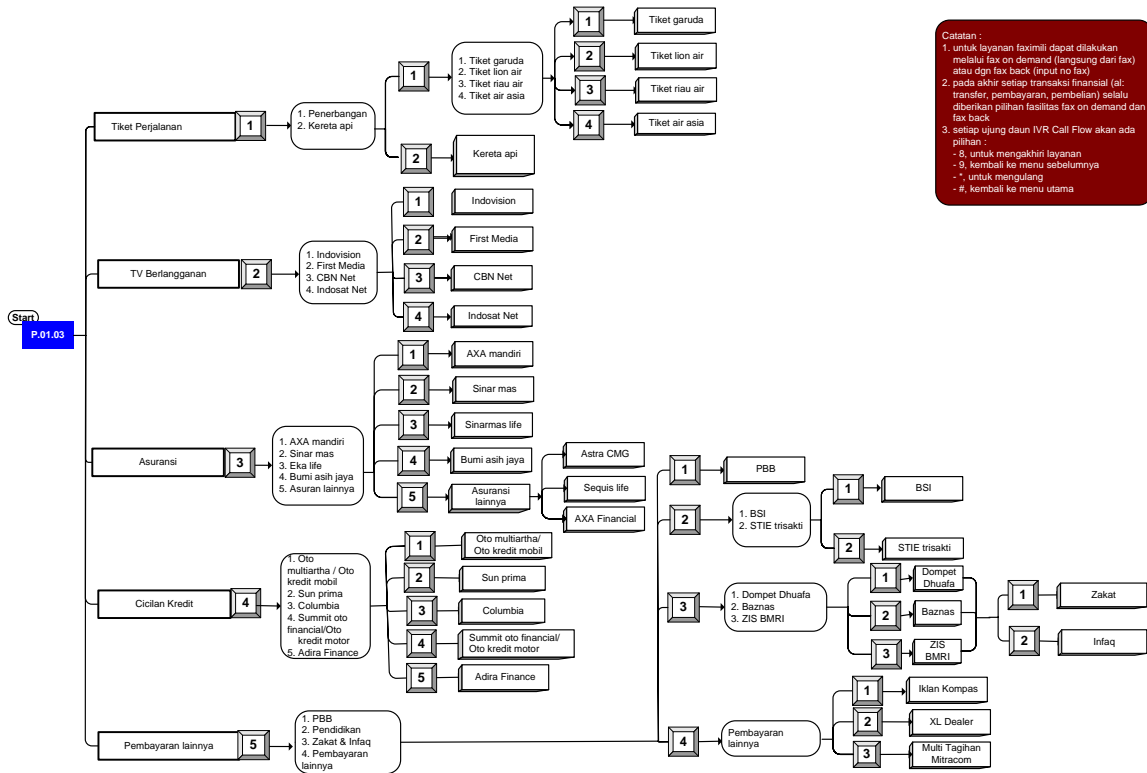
Catatan :
1. untuk layanan faximili dapat dilakukan melalui fax on demand (langsung dari fax) atau dgn fax back (input no fax)
2. pada akhir setiap transaksi finansial (al: transfer, pembayaran, pembelian) selalu diberikan pilihan fasilitas fax on demand dan fax back
3. setiap ujung daun IVR Call Flow akan ada pilihan :
- 8, untuk mengakhiri layanan
- 9, kembali ke menu sebelumnya
- *, untuk mengulang
- #, kembali ke menu utama

Start
P.01.03

Tiket Perjalanan 1
1. Penerbangan
2. Kereta api
1
1. Tiket garuda
2. Tiket lion air
3. Tiket riau air
4. Tiket air asia
1 Tiket garuda
2 Tiket lion air
3 Tiket riau air
4 Tiket air asia
2 Kereta api

TV Berlangganan 2
1. Indovision
2. First Media
3. CBN Net
4. Indosat Net
1 Indovision
2 First Media
3 CBN Net
4 Indosat Net

Asuransi 3
1. AXA mandiri
2. Sinar mas
3. Eka life
4. Bumi asih jaya
5. Asuran lainnya
1 AXA mandiri
2 Sinar mas
3 Sinarmas life
4 Bumi asih jaya
5 Asuransi lainnya
Astra CMG
Sequis life
AXA Financial

Cicilan Kredit 4
1. Oto multiartha / Oto kredit mobil
2. Sun prima
3. Columbia
4. Summit oto financial/Oto kredit motor
5. Adira Finance
1 Oto multiartha/ Oto kredit mobil
2 Sun prima
3 Columbia
4 Summit oto financial/ Oto kredit motor
5 Adira Finance

Pembayaran lainnya 5
1. PBB
2. Pendidikan
3. Zakat & Infaq
4. Pembayaran lainnya
1 PBB
2
1. BSI
2. STIE trisakti
1 BSI
2 STIE trisakti
3
1. Dompet Dhuafa
2. Baznas
3. ZIS BMRI
1 Dompet Dhuafa
2 Baznas
3 ZIS BMRI
1 Zakat
2 Infaq
4 Pembayaran lainnya
1 Iklan Kompas
2 XL Dealer
3 Multi Tagihan Mitracom